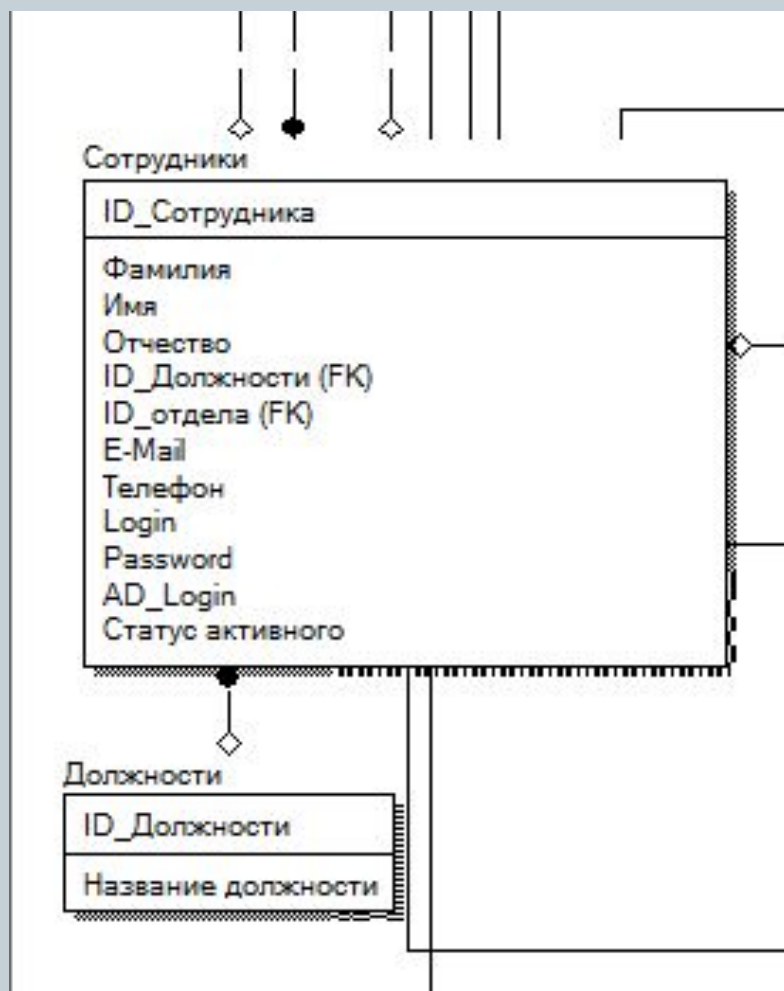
Сотрудники

| ID_Сотрудника |
|---|
| Фамилия<br>Имя<br>Отчество<br>ID_Должности (FK)<br>ID_отдела (FK)<br>E-Mail<br>Телефон<br>Login<br>Password<br>AD_Login<br>Статус активного |

Должности

| ID_Должности |
|---|
| Название должности |